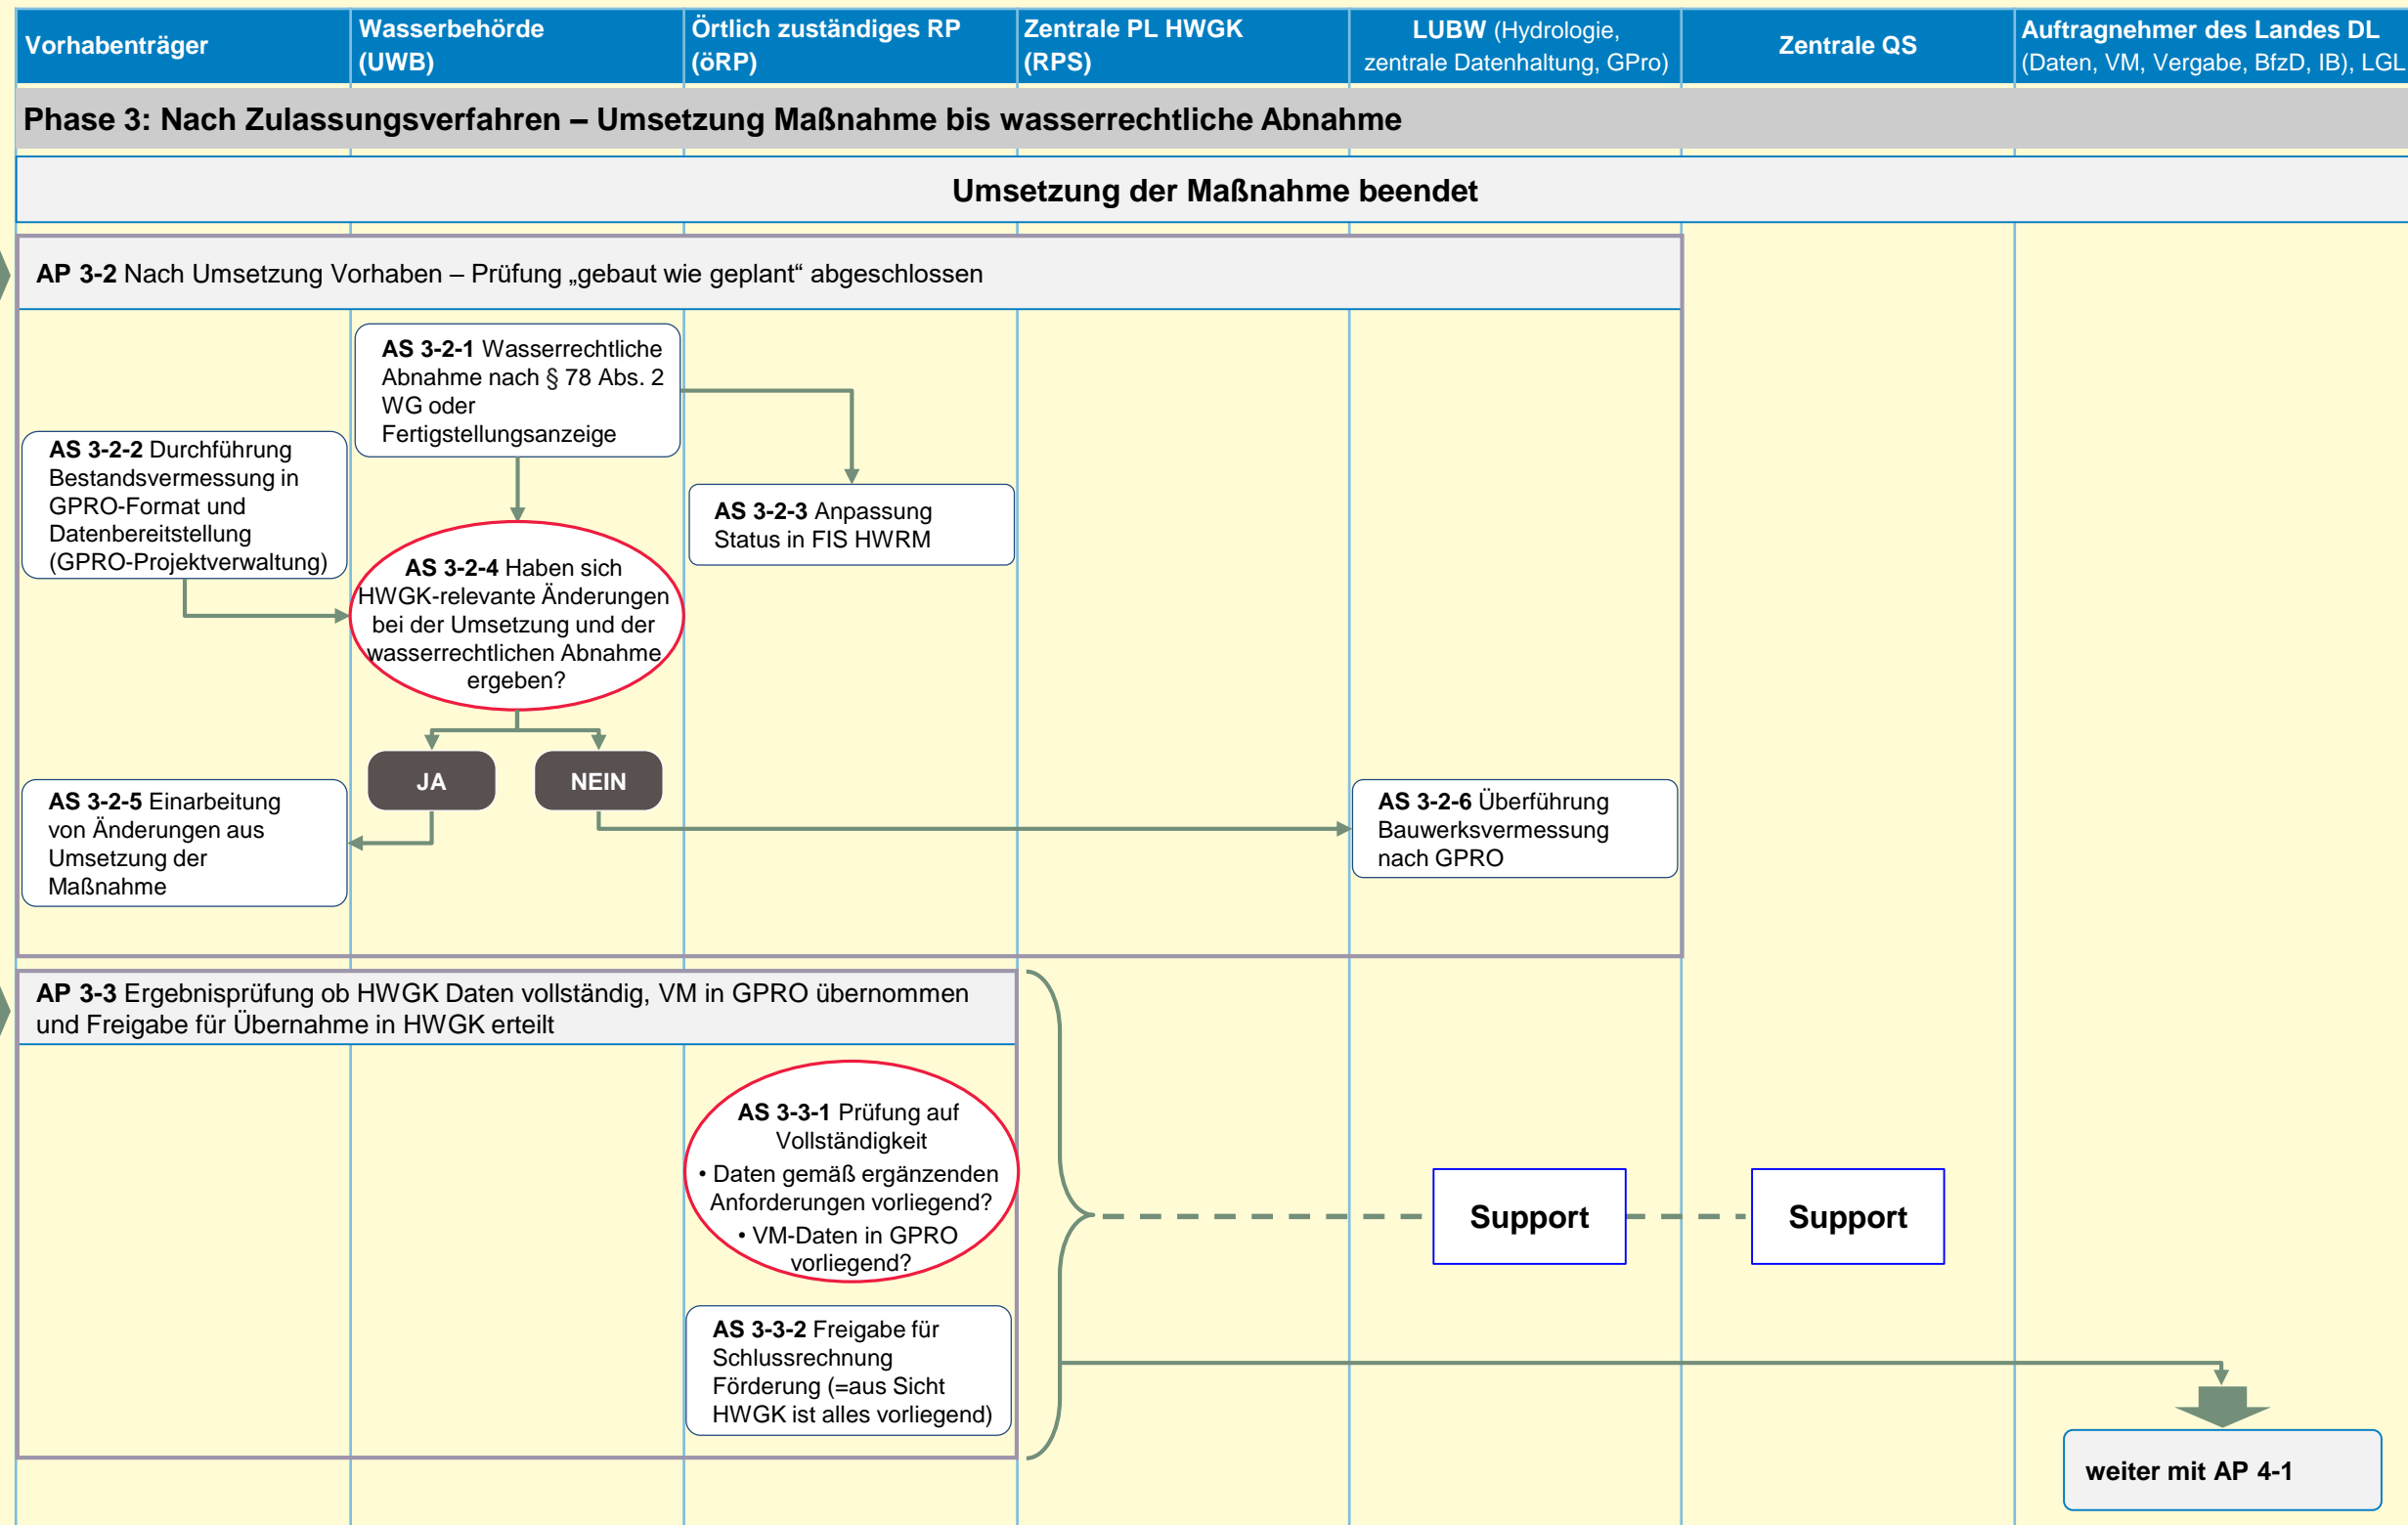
| Vorhabenträger | Wasserbehörde (UWB) | Örtlich zuständiges RP (öRP) | Zentrale PL HWGK (RPS) | LUBW (Hydrologie, zentrale Datenhaltung, GPro) | Zentrale QS | Auftragnehmer des Landes DL (Daten, VM, Vergabe, BfzD, IB), LGL |
|---|---|---|---|---|---|---|

Phase 3: Nach Zulassungsverfahren – Umsetzung Maßnahme bis wasserrechtliche Abnahme

Umsetzung der Maßnahme beendet

AP 3-2 Nach Umsetzung Vorhaben – Prüfung „gebaut wie geplant“ abgeschlossen

AS 3-2-1 Wasserrechtliche Abnahme nach § 78 Abs. 2 WG oder Fertigstellungsanzeige

AS 3-2-2 Durchführung Bestandsvermessung in GPRO-Format und Datenbereitstellung (GPRO-Projektverwaltung)

AS 3-2-3 Anpassung Status in FIS HWRM

AS 3-2-4 Haben sich HWGK-relevante Änderungen bei der Umsetzung und der wasserrechtlichen Abnahme ergeben?

JA

NEIN

AS 3-2-5 Einarbeitung von Änderungen aus Umsetzung der Maßnahme

AS 3-2-6 Überführung Bauwerksvermessung nach GPRO

AP 3-3 Ergebnisprüfung ob HWGK Daten vollständig, VM in GPRO übernommen und Freigabe für Übernahme in HWGK erteilt

AS 3-3-1 Prüfung auf Vollständigkeit
• Daten gemäß ergänzenden Anforderungen vorliegend?
• VM-Daten in GPRO vorliegend?

AS 3-3-2 Freigabe für Schlussrechnung Förderung (=aus Sicht HWGK ist alles vorliegend)

Support

Support

weiter mit AP 4-1